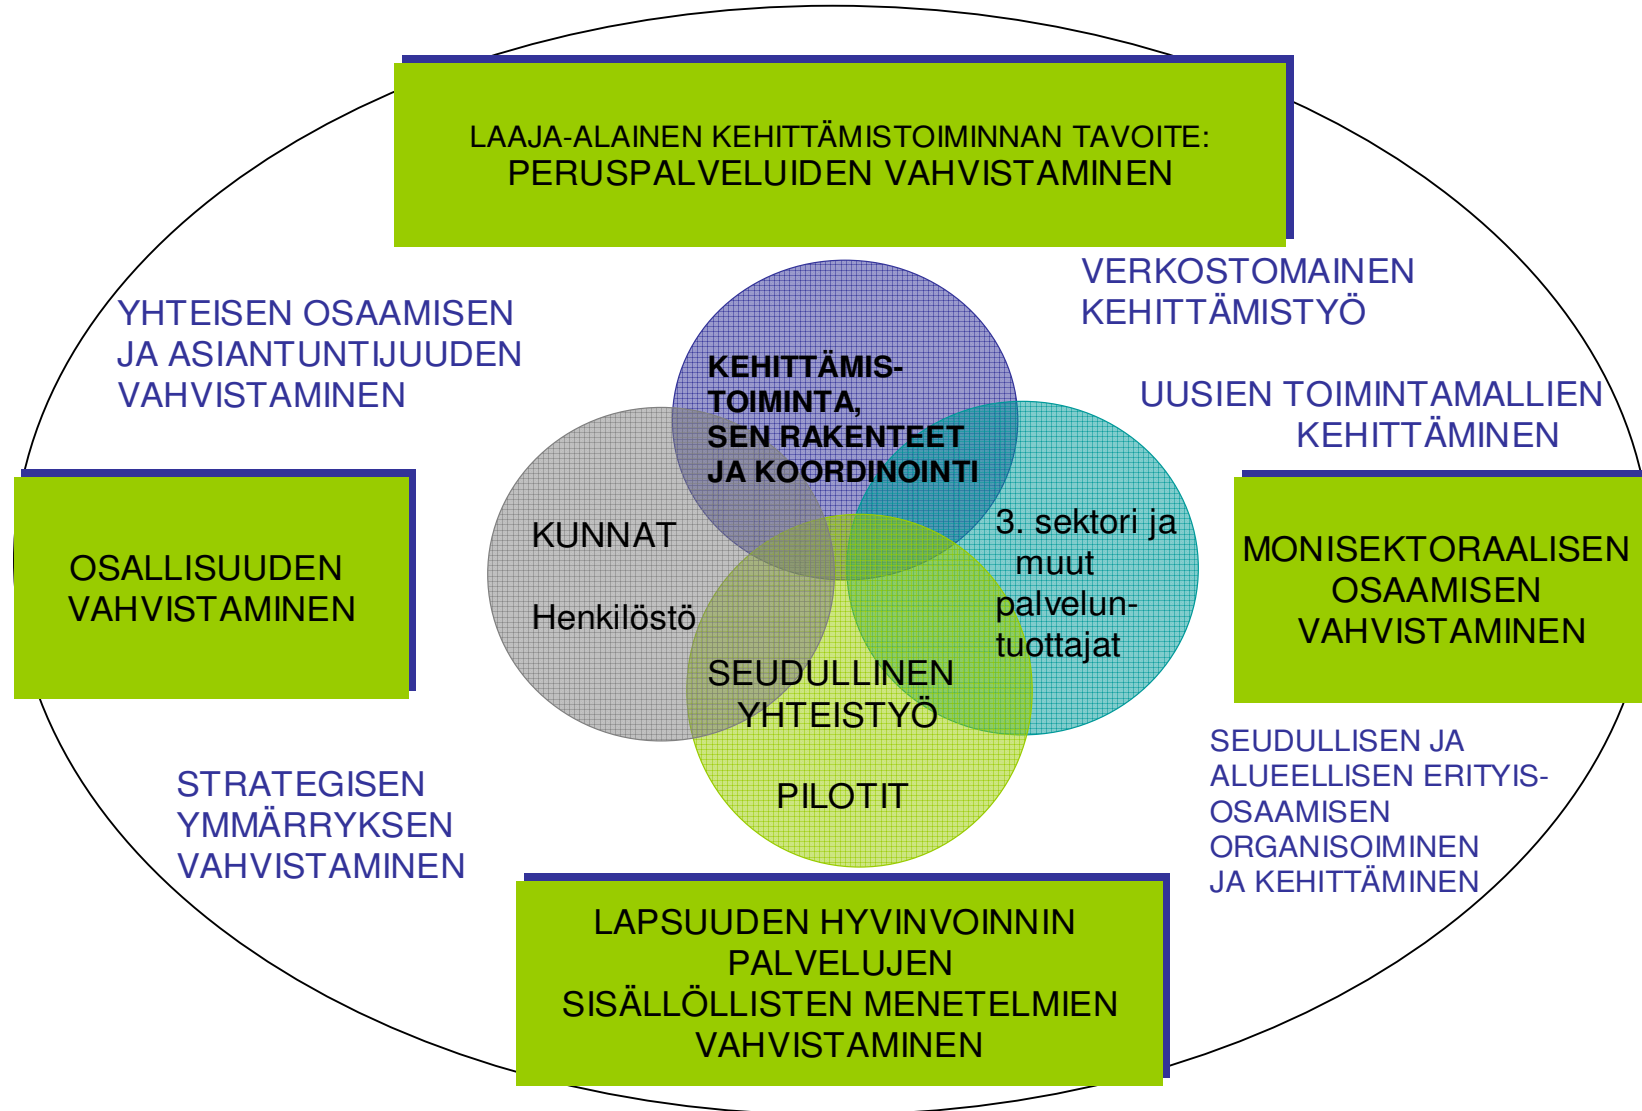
LAAJA-ALAINEN KEHITTÄMISTOIMINNAN TAVOITE:
PERUSPALVELUIDEN VAHVISTAMINEN

YHTEISEN OSAAMISEN JA ASIANTUNTIJUUDEN VAHVISTAMINEN

VERKOSTOMAINEN KEHITTÄMISTYÖ

UUSIEN TOIMINTAMALLIEN KEHITTÄMINEN

KEHITTÄMISTOIMINTA, SEN RAKENTEET JA KOORDINOINTI

KUNNAT

Henkilöstö

3. sektori ja muut palveluntuottajat

SEUDULLINEN YHTEISTYÖ

PILOTIT

OSALLISUUDEN VAHVISTAMINEN

MONISEKTORAALISEN OSAAMISEN VAHVISTAMINEN

STRATEGISEN YMMÄRRYKSEN VAHVISTAMINEN

SEUDULLISEN JA ALUEELLISEN ERITYIS-OSAAMISEN ORGANISOIMINEN JA KEHITTÄMINEN

LAPSUUDEN HYVINVOINNIN PALVELUJEN SISÄLLÖLLISTEN MENETELMIEN VAHVISTAMINEN